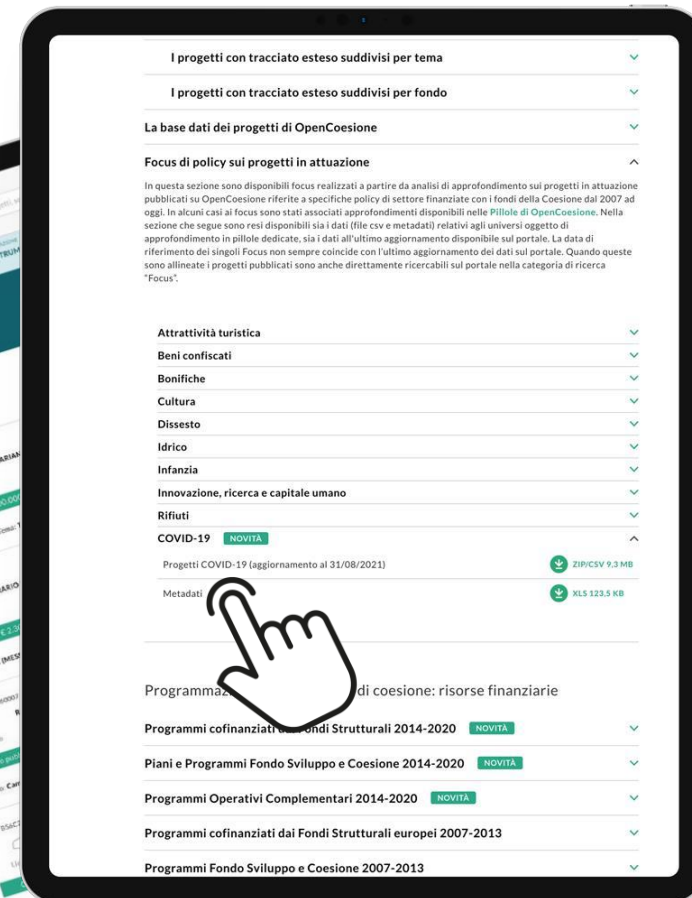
I progetti con tracciato esteso suddivisi per tema

I progetti con tracciato esteso suddivisi per fondo

La base dati dei progetti di OpenCoesione

Focus di policy sui progetti in attuazione

In questa sezione sono disponibili focus realizzati a partire da analisi di approfondimento sui progetti in attuazione pubblicati su OpenCoesione riferite a specifiche policy di settore finanziate con i fondi della Coesione dal 2007 ad oggi. In alcuni casi ai focus sono stati associati approfondimenti disponibili nelle Pillole di OpenCoesione. Nella sezione che segue sono resi disponibili sia i dati (file csv e metadati) relativi agli universi oggetto di approfondimento in pillole dedicate, sia i dati all'ultimo aggiornamento disponibile sul portale. La data di riferimento dei singoli Focus non sempre coincide con l'ultimo aggiornamento dei dati sul portale. Quando queste sono allineate i progetti pubblicati sono anche direttamente ricercabili sul portale nella categoria di ricerca "Focus".

Attrattività turistica
Beni confiscati
Bonifiche
Cultura
Dissesto
Idrico
Infanzia
Innovazione, ricerca e capitale umano
Rifiuti
COVID-19 NOVITÀ

Progetti COVID-19 (aggiornamento al 31/08/2021) ZIP/CSV 9,3 MB
Metadati XLS 123,5 KB

Programmaz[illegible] di coesione: risorse finanziarie

Programmi cofinanziati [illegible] Fondi Strutturali 2014-2020 NOVITÀ
Piani e Programmi Fondo Sviluppo e Coesione 2014-2020 NOVITÀ
Programmi Operativi Complementari 2014-2020 NOVITÀ
Programmi cofinanziati dai Fondi Strutturali europei 2007-2013
Programmi Fondo Sviluppo e Coesione 2007-2013